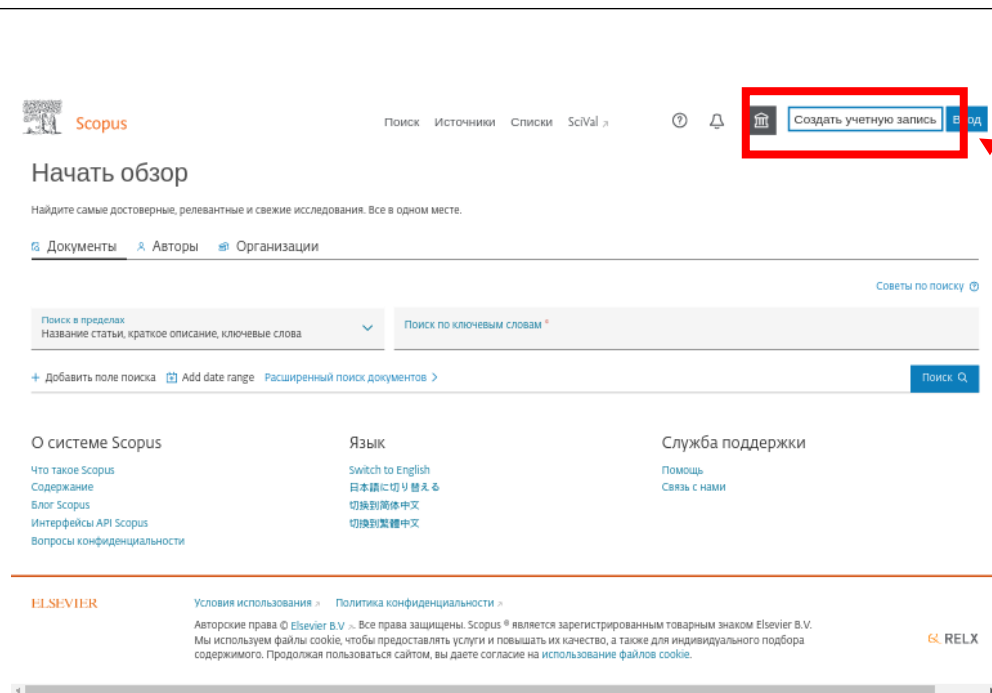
Scopus

Поиск Источники Списки SciVal ↗

Создать учетную запись

Вход

Начать обзор

Найдите самые достоверные, релевантные и свежие исследования. Все в одном месте.

Документы Авторы Организации

Советы по поиску ⓘ

Поиск в пределах
Название статьи, краткое описание, ключевые слова

Поиск по ключевым словам *

+ Добавить поле поиска Add date range Расширенный поиск документов >

Поиск

О системе Scopus

Что такое Scopus
Содержание
Блог Scopus
Интерфейсы API Scopus
Вопросы конфиденциальности

Язык

Switch to English
日本語に切り替える
切换到简体中文
切換到繁體中文

Служба поддержки

Помощь
Связь с нами

ELSEVIER

Условия использования ↗ Политика конфиденциальности ↗

Авторские права © Elsevier B.V ↗. Все права защищены. Scopus ® является зарегистрированным товарным знаком Elsevier B.V. Мы используем файлы cookie, чтобы предоставлять услуги и повышать их качество, а также для индивидуального подбора содержимого. Продолжая пользоваться сайтом, вы даете согласие на использование файлов cookie.

RELX